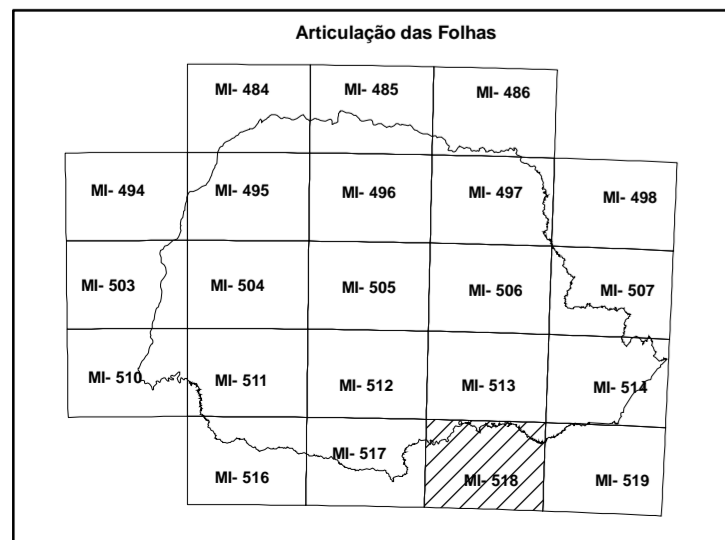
Articulação das Folhas

MI- 484
MI- 485
MI- 486

MI- 494
MI- 495
MI- 496
MI- 497
MI- 498

MI- 503
MI- 504
MI- 505
MI- 506
MI- 507

MI- 510
MI- 511
MI- 512
MI- 513
MI- 514

MI- 516
MI- 517
MI- 518
MI- 519